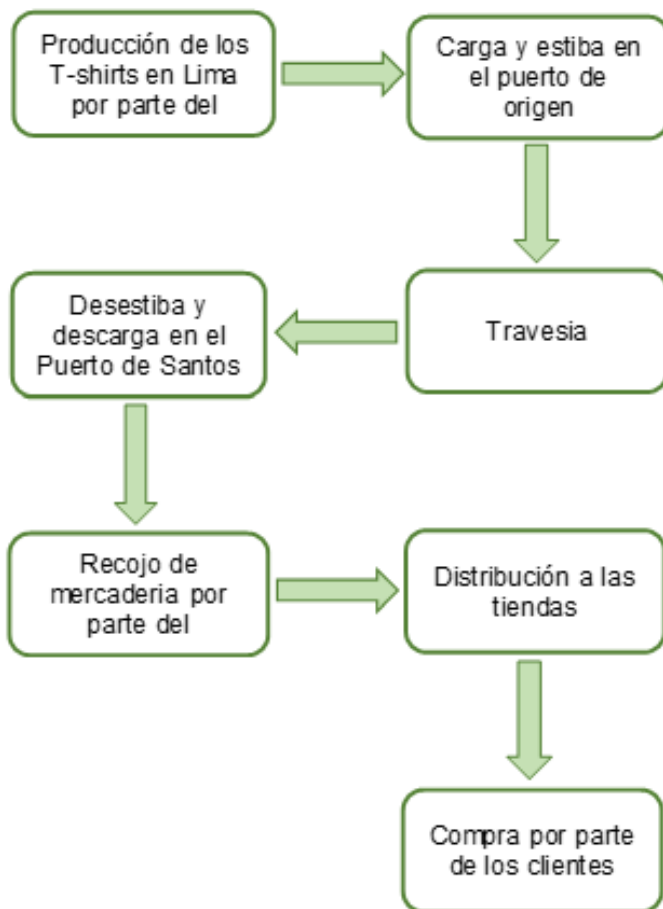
Producción de los T-shirts en Lima por parte del

Carga y estiba en el puerto de origen

Travesia

Desestiba y descarga en el Puerto de Santos

Recojo de mercaderia por parte del

Distribución a las tiendas

Compra por parte de los clientes